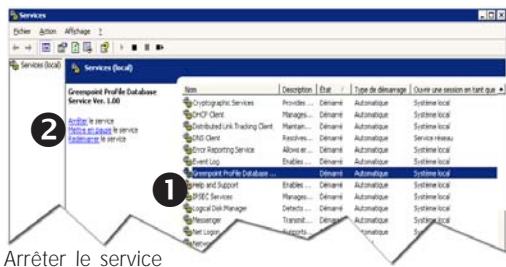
Services

Fichier Action Affichage ?

Services (local)

Services (local)

Greenpoint Profile Database Service Ver. 1.00

2

Arrêter le service
Mettre en pause le service
Redémarrer le service

| Nom | Description | État | Type de démarrage | Ouvrir une session en tant que |
|---|---|---|---|---|
| Cryptographic Services | Provides ... | Démarré | Automatique | Système local |
| DHCP Client | Manages... | Démarré | Automatique | Système local |
| Distributed Link Tracking Client | Maintain... | Démarré | Automatique | Système local |
| DNS Client | Resolves... | Démarré | Automatique | Service réseau |
| Error Reporting Service | Allows er... | Démarré | Automatique | Système local |
| Event Log | Enables ... | Démarré | Automatique | Système local |
| Greenpoint Profile Database ... | | Démarré | Automatique | Système local |
| Help and Support | Enables ... | Démarré | Automatique | Système local |
| IPSEC Services | Manages... | Démarré | Automatique | Système local |
| Logical Disk Manager | Detects ... | Démarré | Automatique | Système local |
| Messenger | Transmit... | Démarré | Automatique | Système local |
| Net Logon | Supports... | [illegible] | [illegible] | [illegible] |
| Netwo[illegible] | | | | |

1

Arrêter le service